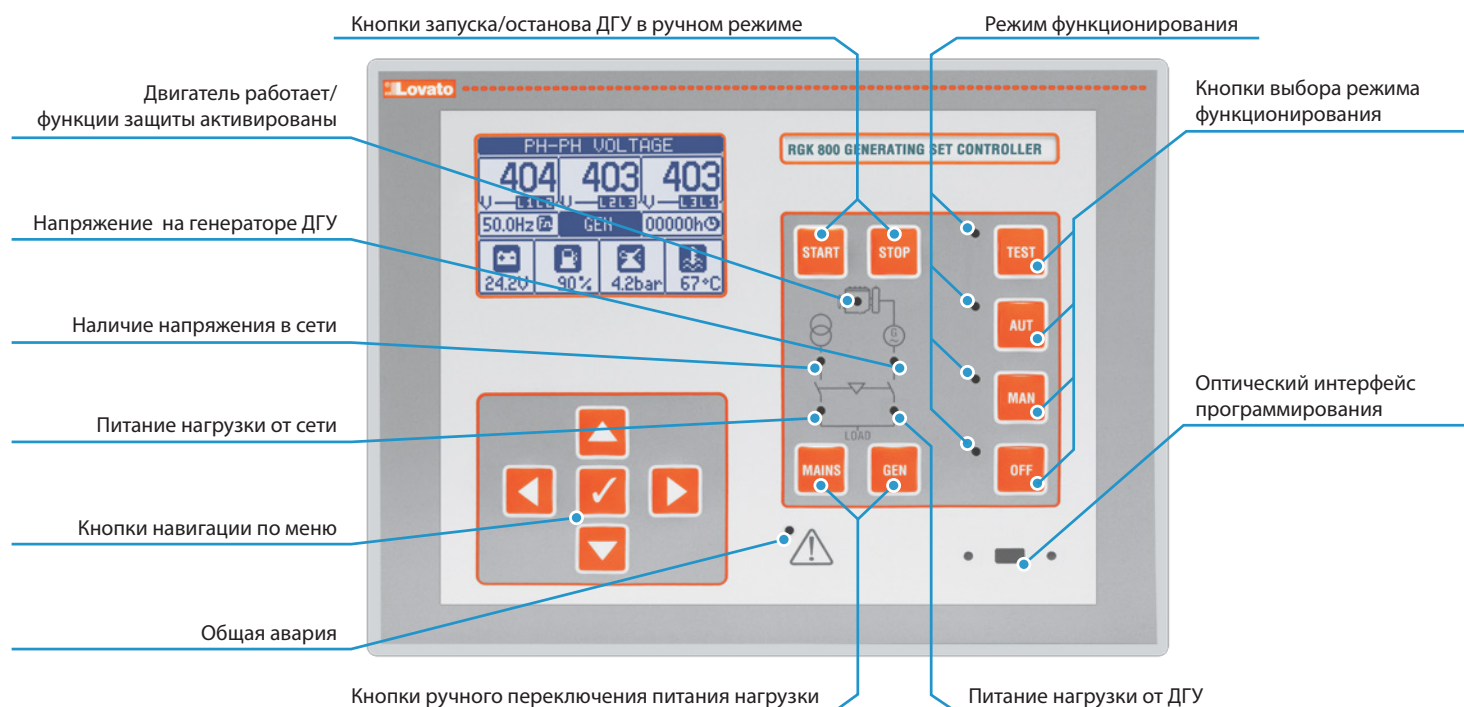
Кнопки запуска/останова ДГУ в ручном режиме

Режим функционирования

Двигатель работает/ функции защиты активированы

Кнопки выбора режима функционирования

Lovato

PH-PH VOLTAGE

404 403 403

V L1L2 V L2L3 V L3L1

50.0Hz GEN 00000h

24.2V 90% 4.2bar 67°C

RGK 800 GENERATING SET CONTROLLER

Напряжение на генераторе ДГУ

START STOP

TEST

AUT

Наличие напряжения в сети

MAN

Оптический интерфейс программирования

Питание нагрузки от сети

LOAD

OFF

MAINS GEN

Кнопки навигации по меню

Общая авария

Кнопки ручного переключения питания нагрузки

Питание нагрузки от ДГУ